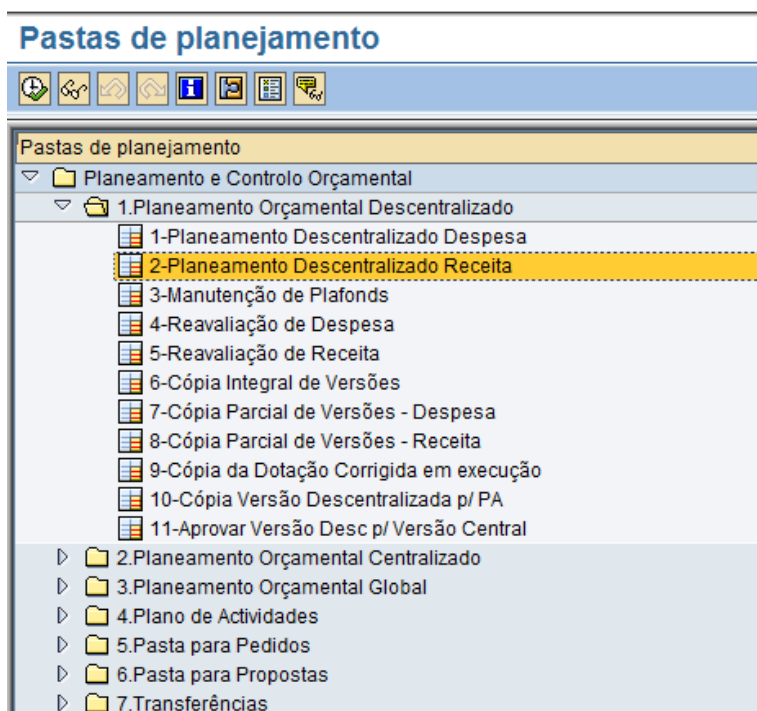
Pastas de planejamento

Pastas de planejamento
Planeamento e Controlo Orçamental
1.Planeamento Orçamental Descentralizado
1-Planeamento Descentralizado Despesa
2-Planeamento Descentralizado Receita
3-Manutenção de Plafonds
4-Reavaliação de Despesa
5-Reavaliação de Receita
6-Cópia Integral de Versões
7-Cópia Parcial de Versões - Despesa
8-Cópia Parcial de Versões - Receita
9-Cópia da Dotação Corrigida em execução
10-Cópia Versão Descentralizada p/ PA
11-Aprovar Versão Desc p/ Versão Central
2.Planeamento Orçamental Centralizado
3.Planeamento Orçamental Global
4.Plano de Actividades
5.Pasta para Pedidos
6.Pasta para Propostas
7.Transferências